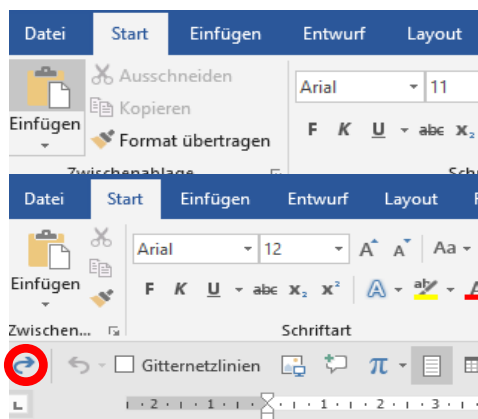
Datei Start Einfügen Entwurf Layout

Ausschneiden
Kopieren
Einfügen
Format übertragen
Zwischenablage

Arial 11
F K U abc $x_2$

Datei Start Einfügen Entwurf Layout

Einfügen
Arial 12
A A Aa
F K U abc $x_2$ $x^2$
Zwischen...
Schriftart

Gitternetzlinien
π

· 2 · 1 · 1 · · 1 · 2 · 3 ·